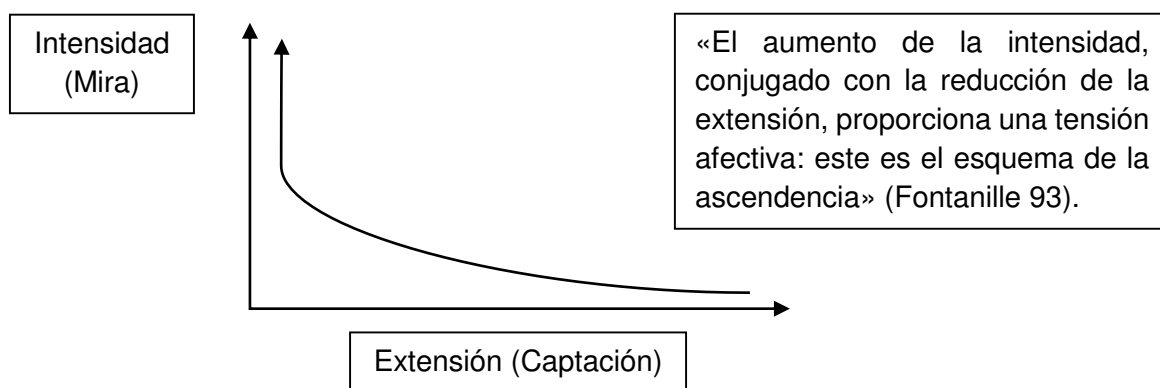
Intensidad
(Mira)

«El aumento de la intensidad, conjugado con la reducción de la extensión, proporciona una tensión afectiva: este es el esquema de la ascendencia» (Fontanille 93).

Extensión (Captación)